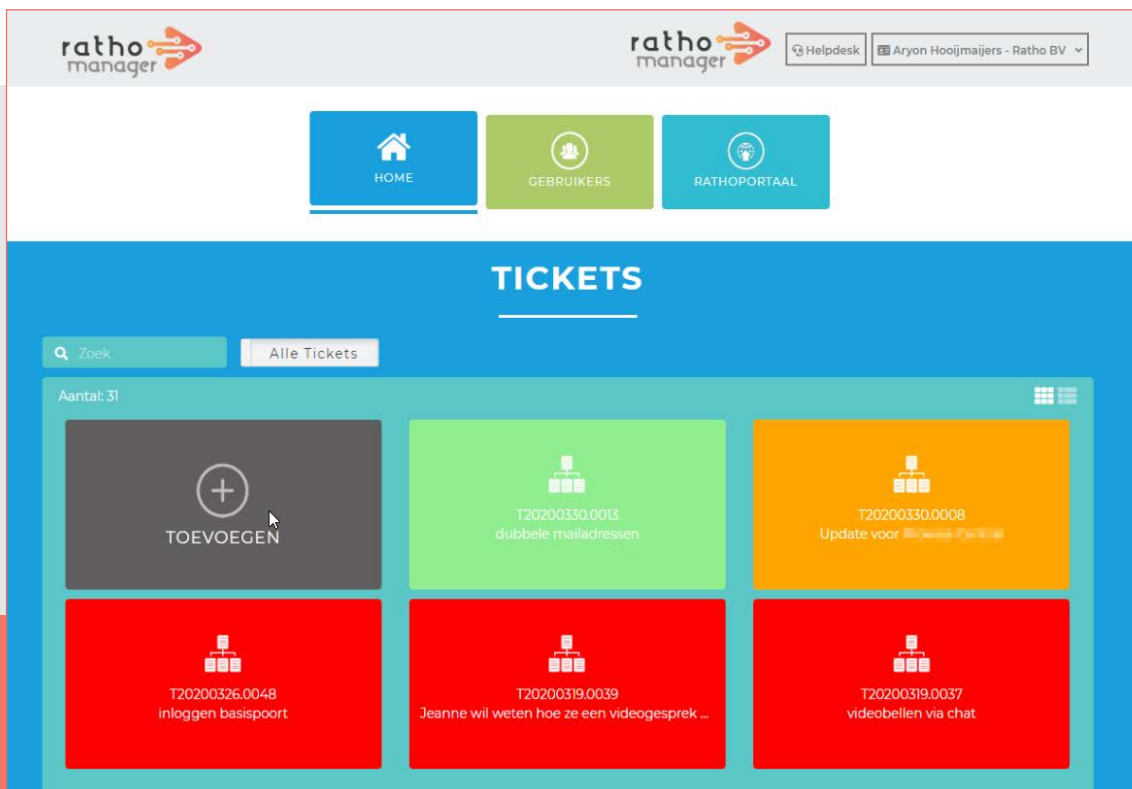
ratho manager

ratho manager

Helpdesk

Aryon Hooijmaijers - Ratho BV

HOME

GEBRUIKERS

RATHOPORTAAL

TICKETS

Zoek

Alle Tickets

Aantal: 31

TOEVOEGEN

T20200330.0013
dubbele mailadressen

T20200330.0008
Update voor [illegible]

T20200326.0048
inloggen basispoort

T20200319.0039
Jeanne wil weten hoe ze een videogesprek ...

T20200319.0037
videobellen via chat